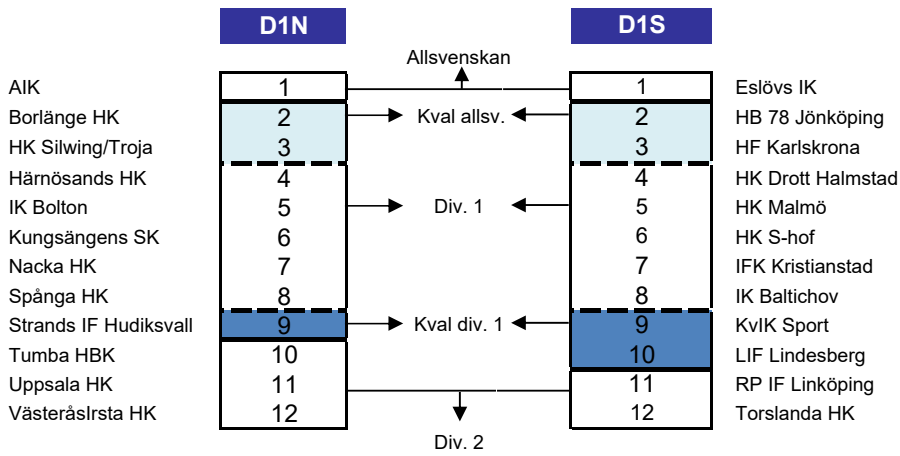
| | D1N | | D1S | |
|---|---|---|---|---|
| | | Allsvenskan | | |
| AIK | 1 | | 1 | Eslövs IK |
| Borlänge HK | 2 | Kval allsv. | 2 | HB 78 Jönköping |
| HK Silwing/Troja | 3 | | 3 | HF Karlskrona |
| Härnösands HK | 4 | | 4 | HK Drott Halmstad |
| IK Bolton | 5 | Div. 1 | 5 | HK Malmö |
| Kungsängens SK | 6 | | 6 | HK S-hof |
| Nacka HK | 7 | | 7 | IFK Kristianstad |
| Spånga HK | 8 | | 8 | IK Baltichov |
| Strands IF Hudiksvall | 9 | Kval div. 1 | 9 | KvIK Sport |
| Tumba HBK | 10 | | 10 | LIF Lindesberg |
| Uppsala HK | 11 | | 11 | RP IF Linköping |
| VästeråsIrsta HK | 12 | | 12 | Torslanda HK |
| | | Div. 2 | | |